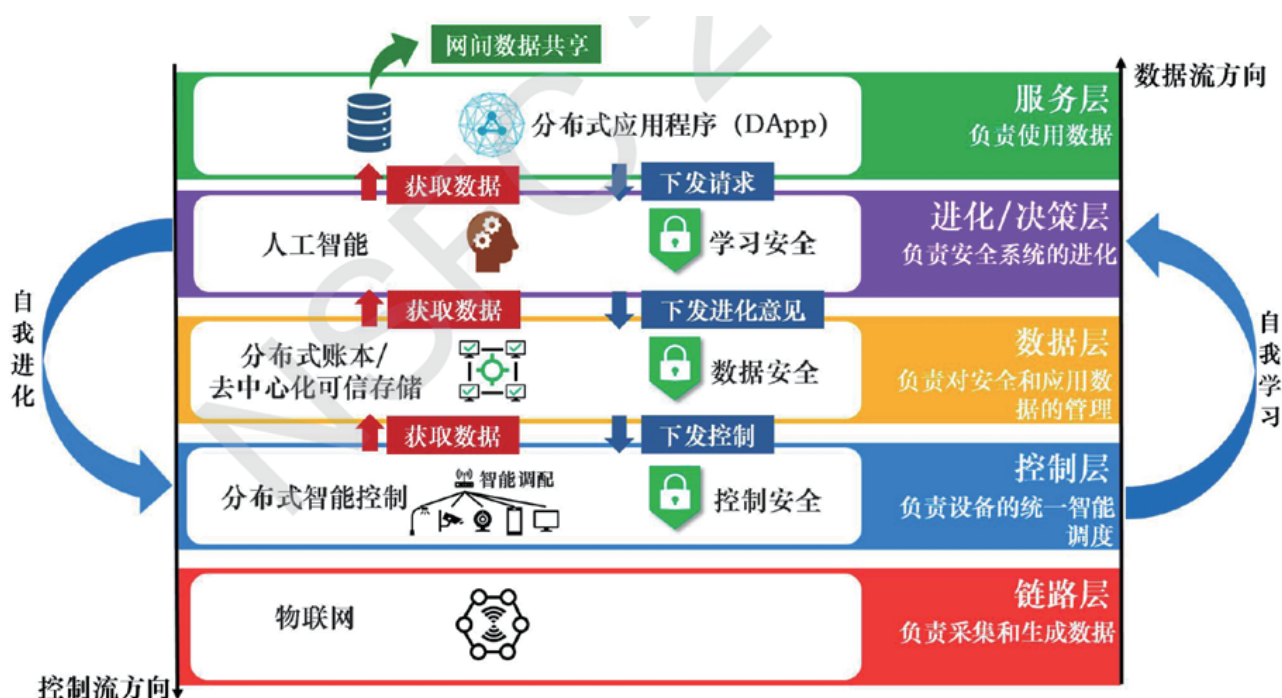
网间数据共享

数据流方向

分布式应用程序（DApp）

服务层
负责使用数据

获取数据
下发请求

人工智能
学习安全

进化/决策层
负责安全系统的进化

自我进化

自我学习

获取数据
下发进化意见

分布式账本/
去中心化可信存储

数据安全

数据层
负责对安全和应用数据的管理

获取数据
下发控制

分布式智能控制
智能调配
控制安全

控制层
负责设备的统一智能调度

物联网

链路层
负责采集和生成数据

控制流方向